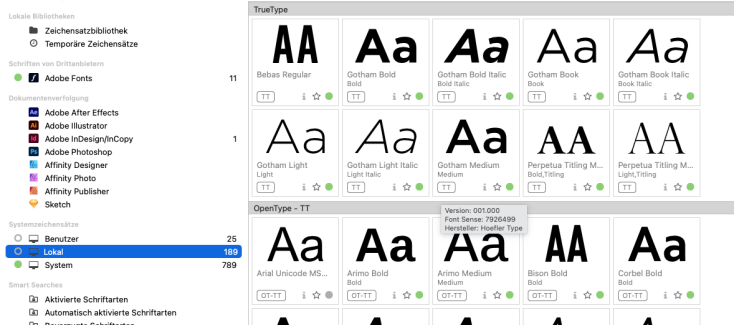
Lokale Bibliotheken
Zeichensatzbibliothek
Temporäre Zeichensätze

Schriften von Drittanbietern
Adobe Fonts 11

Dokumentenverfolgung
Adobe After Effects
Adobe Illustrator
Adobe InDesign/InCopy 1
Adobe Photoshop
Affinity Designer
Affinity Photo
Affinity Publisher
Sketch

Systemzeichensätze
Benutzer 25
Lokal 189
System 789

Smart Searches
Aktivierte Schriftarten
Automatisch aktivierte Schriftarten

TrueType

AA
Bebas Regular
TT

Aa
Gotham Bold
Bold
TT

Aa
Gotham Bold Italic
Bold Italic
TT

Aa
Gotham Book
Book
TT

Aa
Gotham Book Italic
Book Italic
TT

Aa
Gotham Light
Light
TT

Aa
Gotham Light Italic
Light Italic
TT

Aa
Gotham Medium
Medium
TT

AA
Perpetua Titling M...
Bold,Titling
TT

AA
Perpetua Titling M...
Light,Titling
TT

OpenType - TT

Version: 001.000
Font Sense: 7926499
Hersteller: Hoefler Type

Aa
Arial Unicode MS...
OT-TT

Aa
Arimo Bold
Bold
OT-TT

Aa
Arimo Medium
Medium
OT-TT

AA
Bison Bold
Bold
OT-TT

Aa
Corbel Bold
Bold
OT-TT